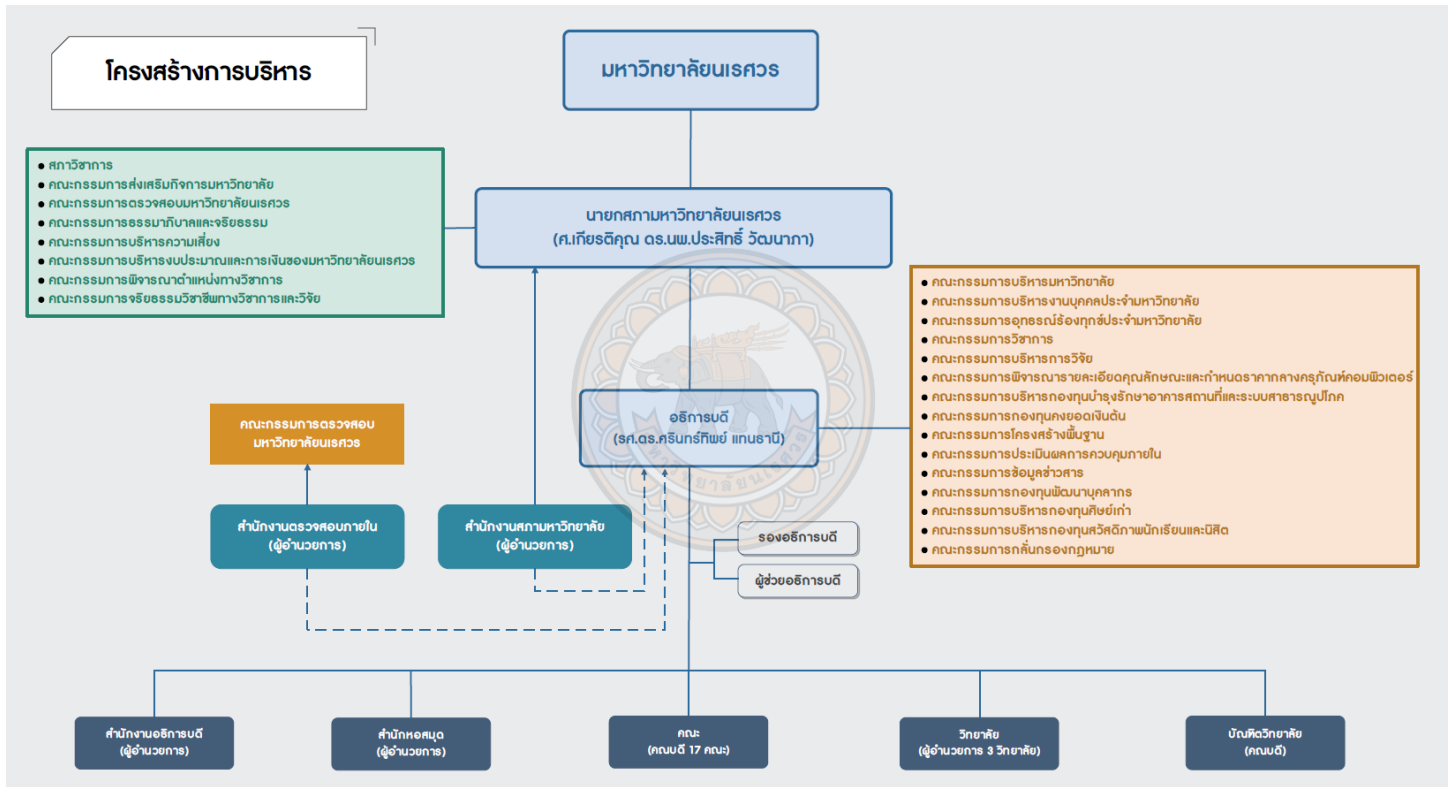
โครงสร้างการบริหาร

มหาวิทยาลัยนเรศวร

• สภาวิชาการ
• คณะกรรมการส่งเสริมกิจการมหาวิทยาลัย
• คณะกรรมการตรวจสอบมหาวิทยาลัยนเรศวร
• คณะกรรมการธรรมาภิบาลและจริยธรรม
• คณะกรรมการบริหารความเสี่ยง
• คณะกรรมการบริหารงบประมาณและการเงินของมหาวิทยาลัยนเรศวร
• คณะกรรมการพิจารณาตำแหน่งทางวิชาการ
• คณะกรรมการจริยธรรมวิชาชีพทางวิชาการและวิจัย

นายกสภามหาวิทยาลัยนเรศวร
(ศ.เกียรติคุณ ดร.นพ.ประสิทธิ์ วัฒนาภา)

• คณะกรรมการบริหารมหาวิทยาลัย
• คณะกรรมการบริหารงานบุคคลประจำมหาวิทยาลัย
• คณะกรรมการอุทธรณ์ร้องทุกข์ประจำมหาวิทยาลัย
• คณะกรรมการวิชาการ
• คณะกรรมการบริหารการวิจัย
• คณะกรรมการพิจารณารายละเอียดคุณลักษณะและกำหนดราคากลางครุภัณฑ์คอมพิวเตอร์
• คณะกรรมการบริหารกองทุนบำรุงรักษาอาคารสถานที่และระบบสาธารณูปโภค
• คณะกรรมการกองทุนคงยอดเงินต้น
• คณะกรรมการโครงสร้างพื้นฐาน
• คณะกรรมการประเมินผลการควบคุมภายใน
• คณะกรรมการข้อมูลข่าวสาร
• คณะกรรมการกองทุนพัฒนาบุคลากร
• คณะกรรมการบริหารกองทุนศิษย์เก่า
• คณะกรรมการบริหารกองทุนสวัสดิภาพนักเรียนและนิสิต
• คณะกรรมการกลั่นกรองกฎหมาย

คณะกรรมการตรวจสอบ
มหาวิทยาลัยนเรศวร

อธิการบดี
(รศ.ดร.ศรินทร์ทิพย์ แทนธานี)

สำนักงานตรวจสอบภายใน
(ผู้อำนวยการ)

สำนักงานสภามหาวิทยาลัย
(ผู้อำนวยการ)

รองอธิการบดี

ผู้ช่วยอธิการบดี

สำนักงานอธิการบดี
(ผู้อำนวยการ)

สำนักหอสมุด
(ผู้อำนวยการ)

คณะ
(คณบดี 17 คณะ)

วิทยาลัย
(ผู้อำนวยการ 3 วิทยาลัย)

บัณฑิตวิทยาลัย
(คณบดี)